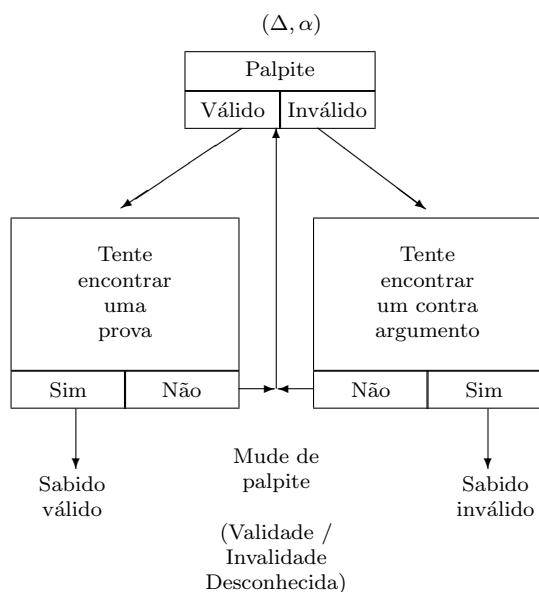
$(\Delta, \alpha)$

Palpite

Válido | Inválido

Tente encontrar uma prova

Sim | Não

Tente encontrar um contra argumento

Não | Sim

Sabido válido

Mude de palpite

(Validade / Invalidade Desconhecida)

Sabido inválido